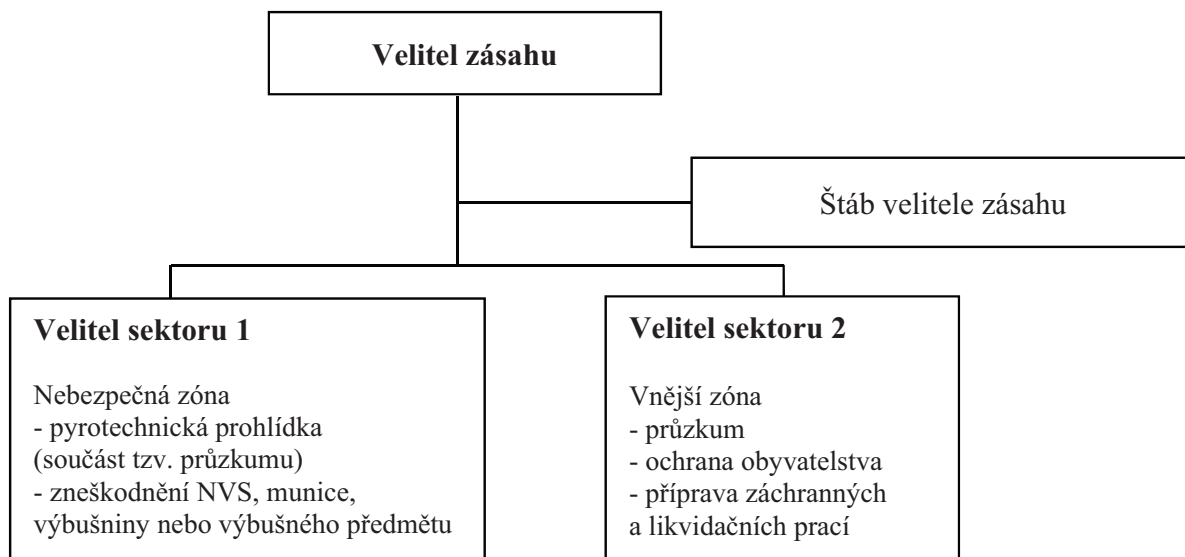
Velitel zásahu

Štáb velitele zásahu

Velitel sektoru 1

Nebezpečná zóna
- pyrotechnická prohlídka (součást tzv. průzkumu)
- zneškodnění NVS, munice, výbušniny nebo výbušného předmětu

Velitel sektoru 2

Vnější zóna
- průzkum
- ochrana obyvatelstva
- příprava záchranných a likvidačních prací